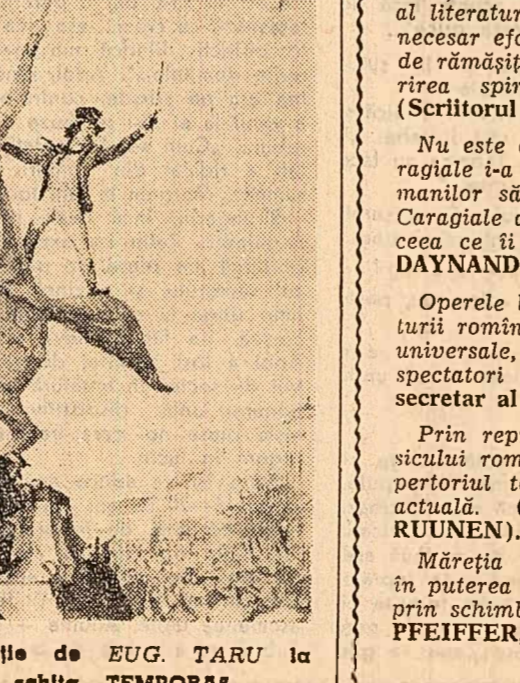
al literatur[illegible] necesar efo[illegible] de rămășiț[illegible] rirea spir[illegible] (Scriitorul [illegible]

Nu este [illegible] ragiale i-a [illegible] manilor să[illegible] Caragiale a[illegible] ceea ce îi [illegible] DAYNAND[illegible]

Operele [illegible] turii romîn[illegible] universale, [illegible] spectatori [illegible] secretar al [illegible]

Prin rep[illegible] sicului rom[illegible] pertoriul t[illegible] actuală. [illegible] RUUNEN).

Măreția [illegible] în puterea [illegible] prin schimb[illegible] PFEIFFER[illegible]

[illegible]ție de EUG. TARU la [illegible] schița TEMPORA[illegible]